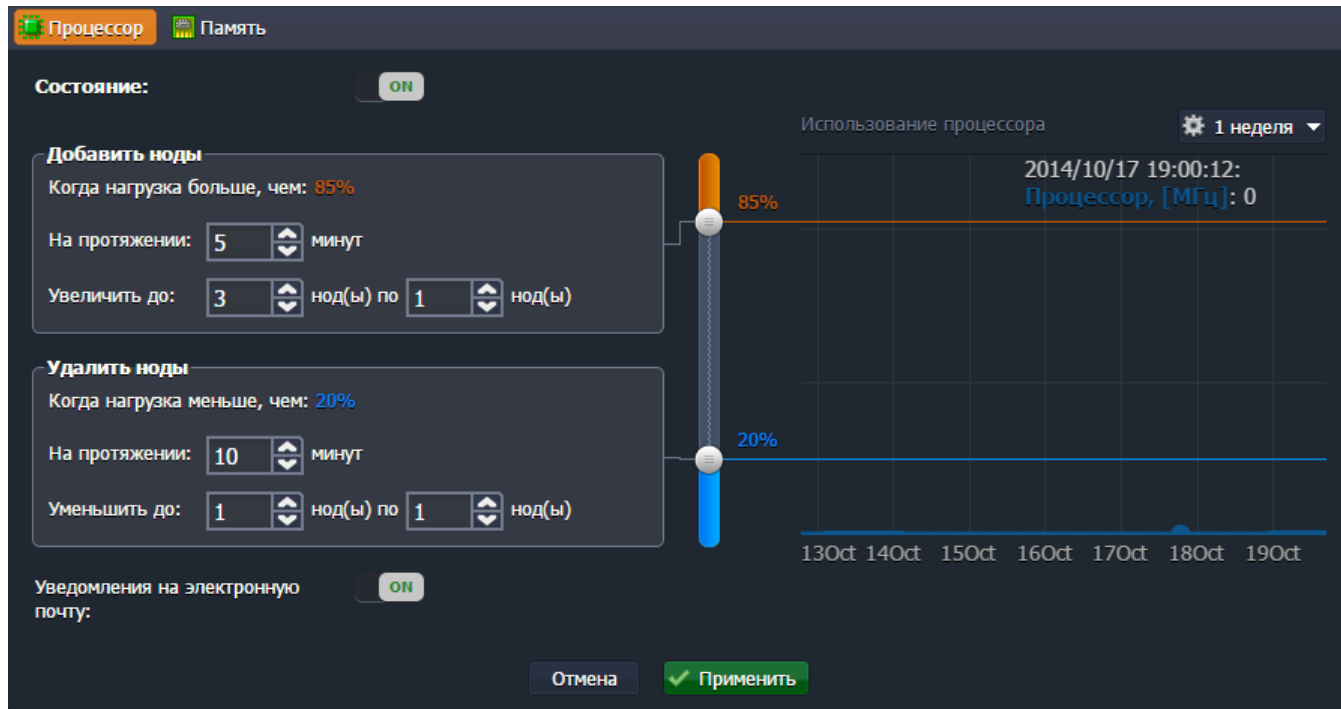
Процессор Память

Состояние: ON

Добавить ноды
Когда нагрузка больше, чем: 85%
На протяжении: 5 минут
Увеличить до: 3 нод(ы) по 1 нод(ы)

Удалить ноды
Когда нагрузка меньше, чем: 20%
На протяжении: 10 минут
Уменьшить до: 1 нод(ы) по 1 нод(ы)

85%
20%

Использование процессора
1 неделя
2014/10/17 19:00:12:
Процессор, [МГц]: 0

13Oct 14Oct 15Oct 16Oct 17Oct 18Oct 19Oct

Уведомления на электронную почту: ON

Отмена
Применить